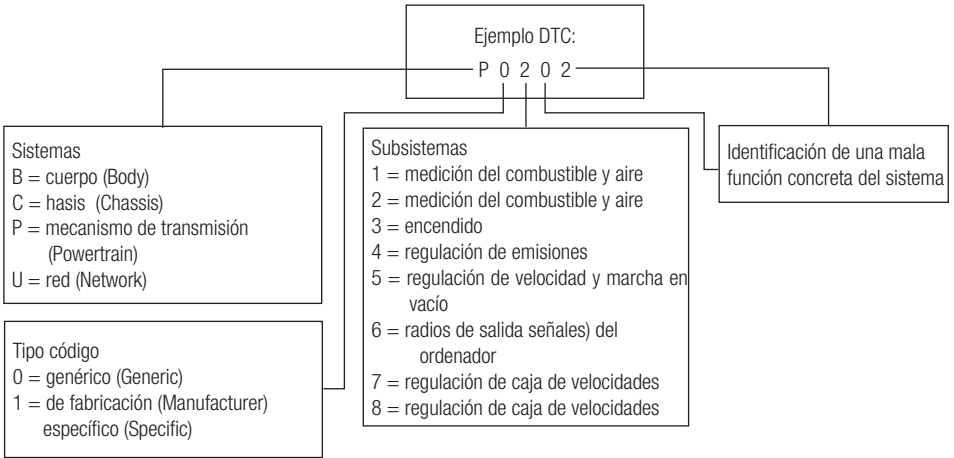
Ejemplo DTC:
P 0 2 0 2

Sistemas
B = cuerpo (Body)
C = hasis (Chassis)
P = mecanismo de transmisión (Powertrain)
U = red (Network)

Subsistemas
1 = medición del combustible y aire
2 = medición del combustible y aire
3 = encendido
4 = regulación de emisiones
5 = regulación de velocidad y marcha en vacío
6 = radios de salida señales) del ordenador
7 = regulación de caja de velocidades
8 = regulación de caja de velocidades

Identificación de una mala función concreta del sistema

Tipo código
0 = genérico (Generic)
1 = de fabricación (Manufacturer) específico (Specific)